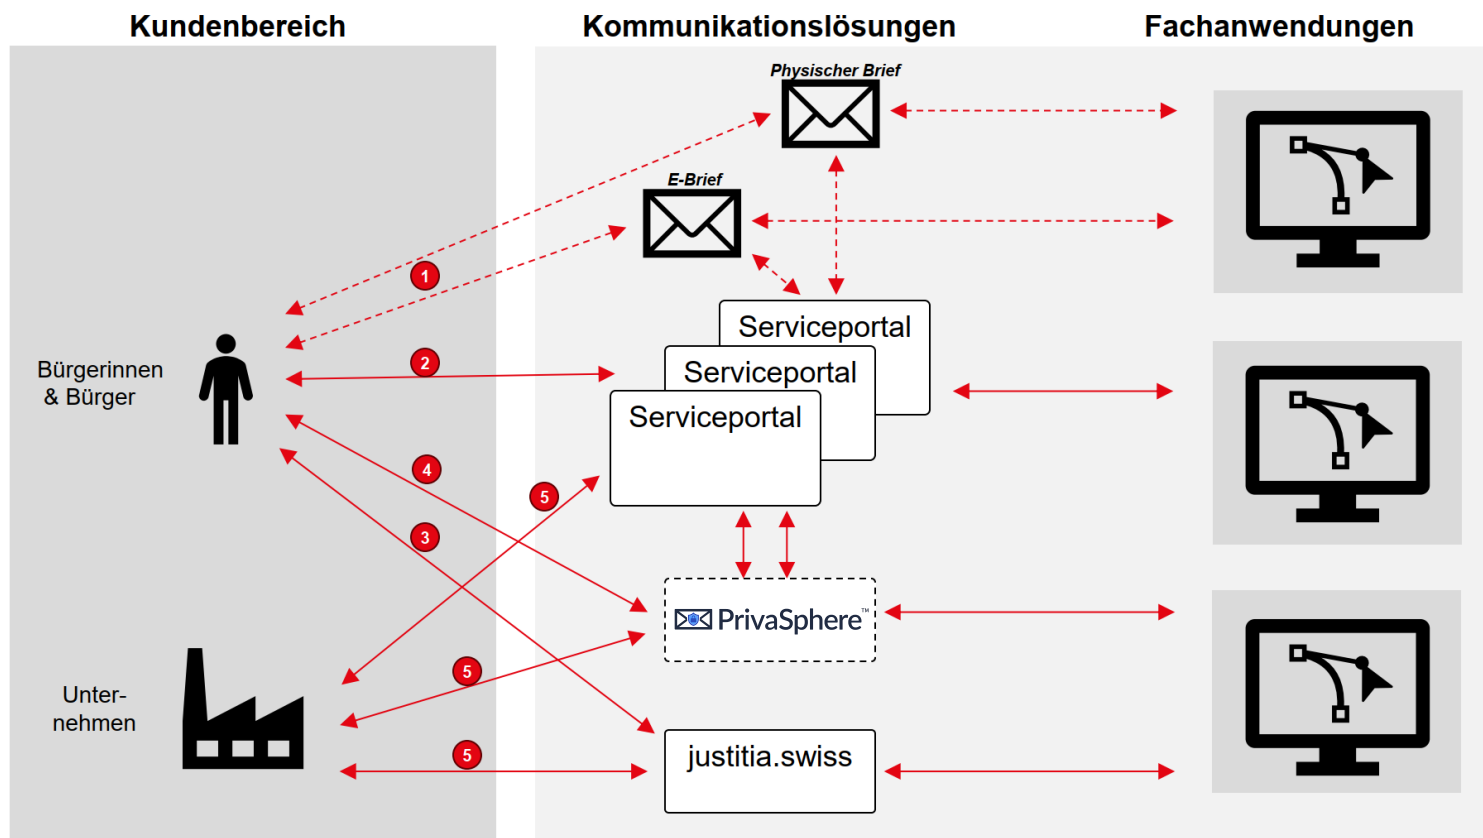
Kundenbereich

Kommunikationslösungen

Fachanwendungen

Physischer Brief

E-Brief

1

2

Bürgerinnen & Bürger

Serviceportal

Serviceportal

Serviceportal

4

5

3

PrivaSphere™

Unter-nehmen

5

5

justitia.swiss